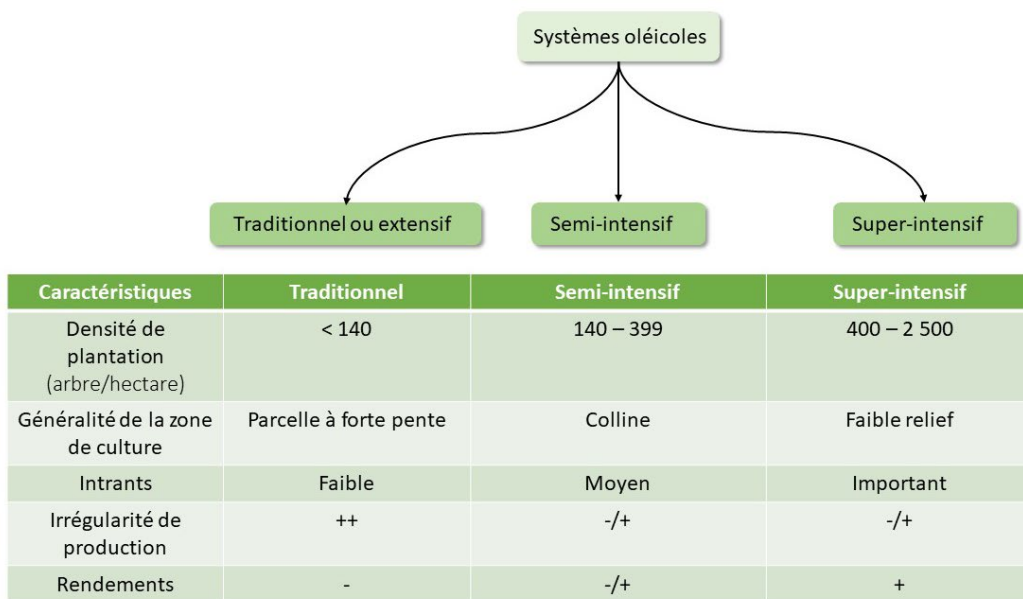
Systèmes oléicoles

Traditionnel ou extensif

Semi-intensif

Super-intensif

| Caractéristiques | Traditionnel | Semi-intensif | Super-intensif |
|---|---|---|---|
| Densité de plantation (arbre/hectare) | < 140 | 140 – 399 | 400 – 2 500 |
| Généralité de la zone de culture | Parcelle à forte pente | Colline | Faible relief |
| Intrants | Faible | Moyen | Important |
| Irrégularité de production | ++ | -/+ | -/+ |
| Rendements | - | -/+ | + |